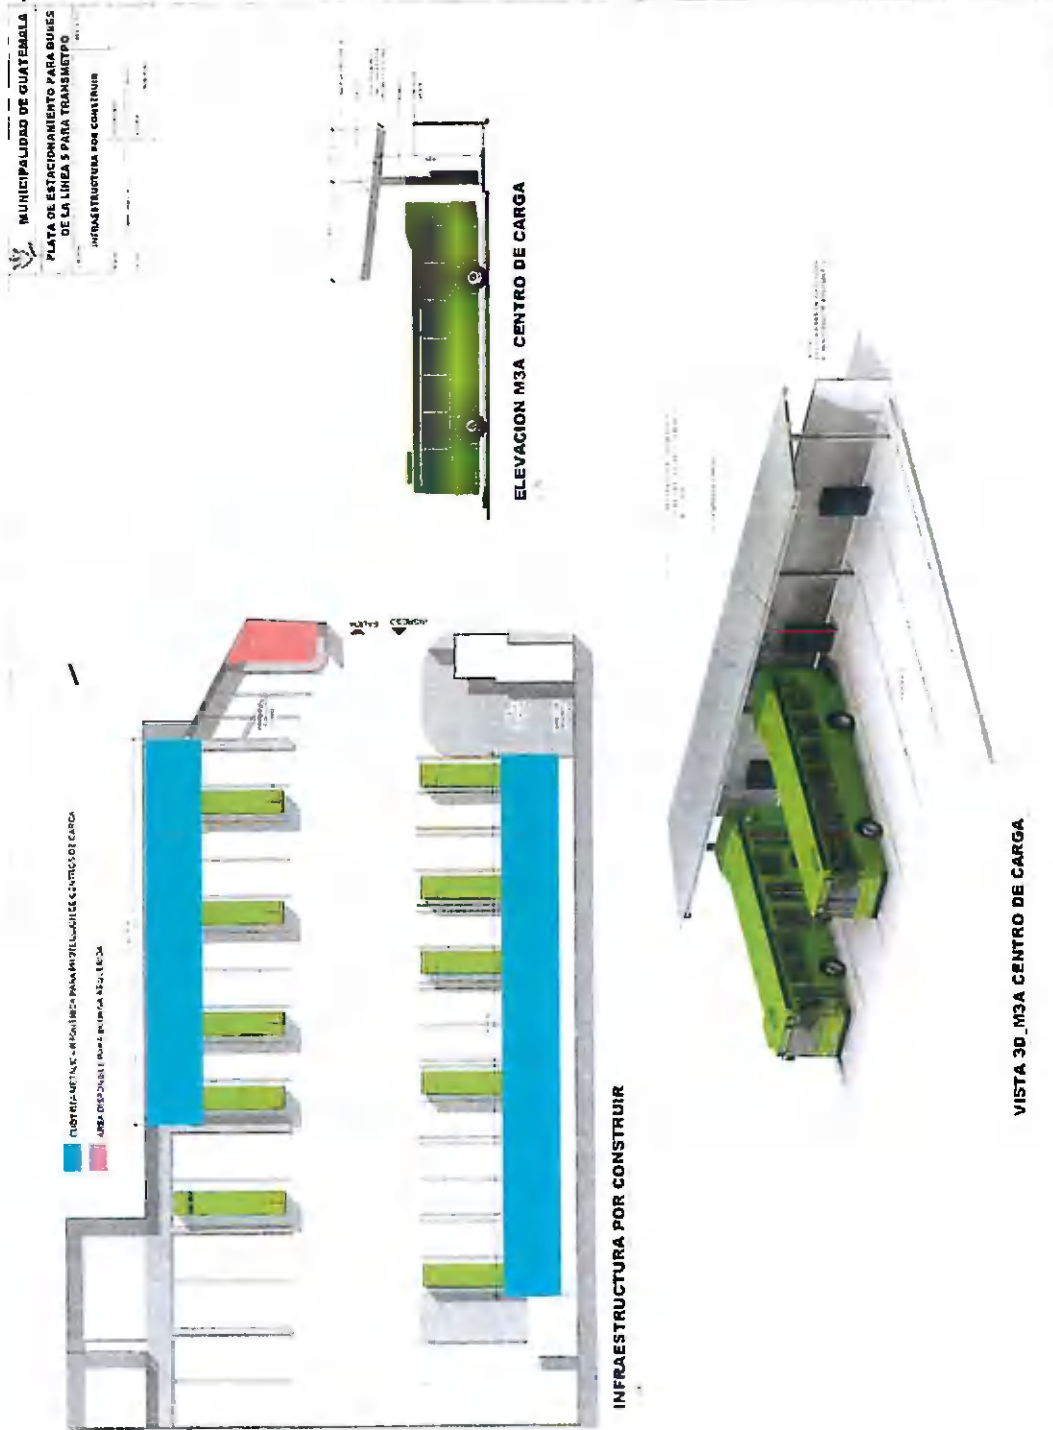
MUNICIPALIDAD DE GUATEMALA
PLATA DE ESTACIONAMIENTO PARA BUSES DE LA LINEA 5 PARA TRANSMETRO
INFRAESTRUCTURA POR CONSTRUIR

CUBIERTA METALICA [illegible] PARA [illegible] CENTROS DE CARGA
AREA DISPONIBLE PARA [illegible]

SALIDA
INGRESO

INFRAESTRUCTURA POR CONSTRUIR

ELEVACION M3A CENTRO DE CARGA

VISTA 3D_M3A CENTRO DE CARGA